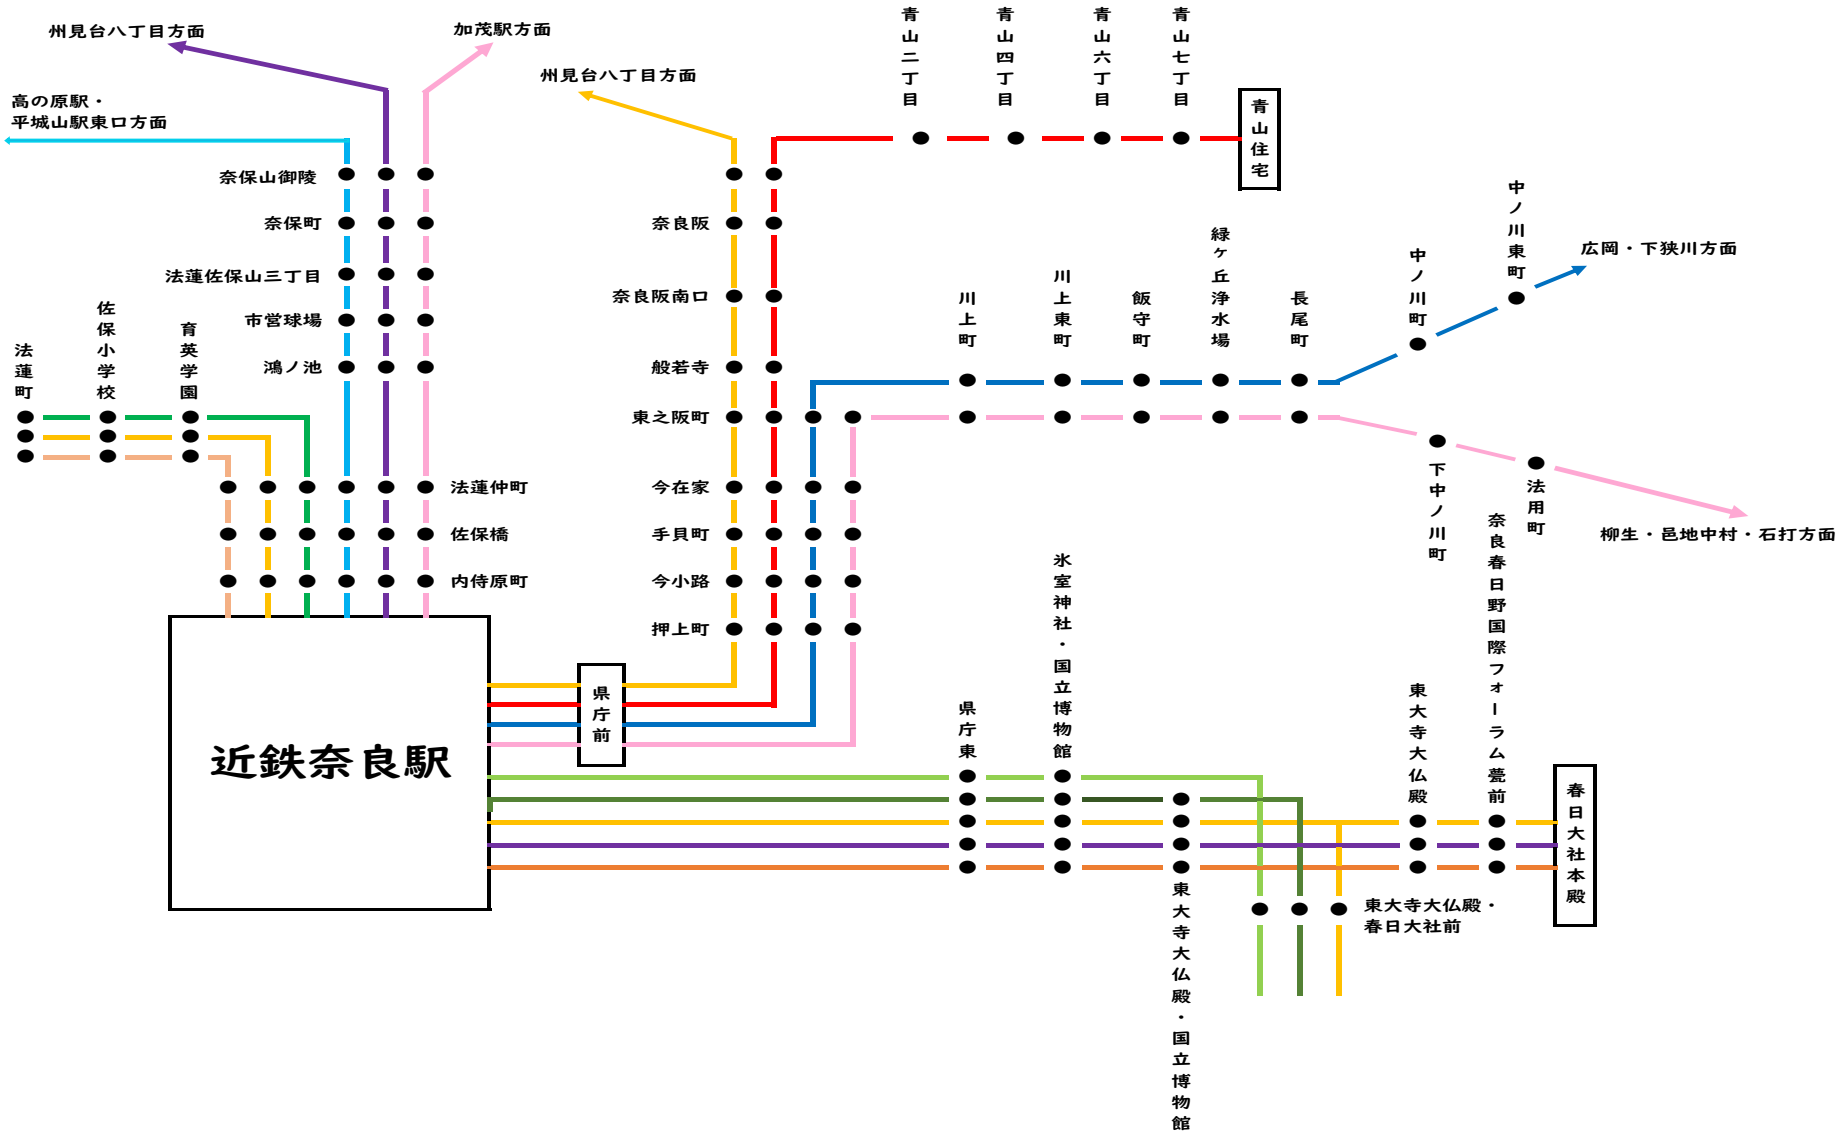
州見台八丁目方面

加茂駅方面

高の原駅・平城山駅東口方面

州見台八丁目方面

青山二丁目

青山四丁目

青山六丁目

青山七丁目

青山住宅

奈保山御陵

奈保町

法蓮佐保山三丁目

市営球場

鴻ノ池

奈良阪

奈良阪南口

般若寺

東之阪町

中ノ川東町

広岡・下狭川方面

中ノ川町

緑ケ丘浄水場

川上東町

飯守町

長尾町

川上町

法蓮町

佐保小学校

育英学園

法蓮仲町

佐保橋

内侍原町

今在家

手貝町

今小路

押上町

下中ノ川町

法用町

柳生・邑地中村・石打方面

奈良春日野国際フォーラム甍前

氷室神社・国立博物館

県庁東

東大寺大仏殿

県庁前

近鉄奈良駅

春日大社本殿

東大寺大仏殿・春日大社前

東大寺大仏殿・国立博物館